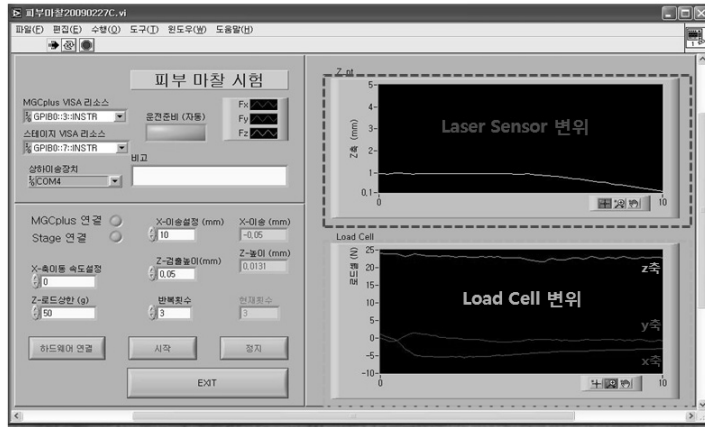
피부마찰20090227C.vi

파일(F) 편집(E) 수행(O) 도구(T) 윈도우(W) 도움말(H)

피부 마찰 시험

MGCplus VISA 리소스
GPIB0::3::INSTR

운전준비 (자동)

Fx
Fy
Fz

스테이지 VISA 리소스
GPIB0::7::INSTR

상하이송장치
COM4

비고

MGCplus 연결
Stage 연결

X-이송설정 (mm)
10

X-이송 (mm)
-0.05

X-축이동 속도설정
0

Z-접촉높이(mm)
0.05

Z-높이 (mm)
0.0131

Z-로드상한 (g)
50

반복횟수
3

현재회수
3

하드웨어 연결

시작

정지

EXIT

Z 위

Z축 (mm)

Laser Sensor 변위

5
4
3
2
1
0.1
0
10

Load Cell

로드셀 (N)

25
20
15
10
5
0
-5
-10
0
10

z축

Load Cell 변위

y축

x축